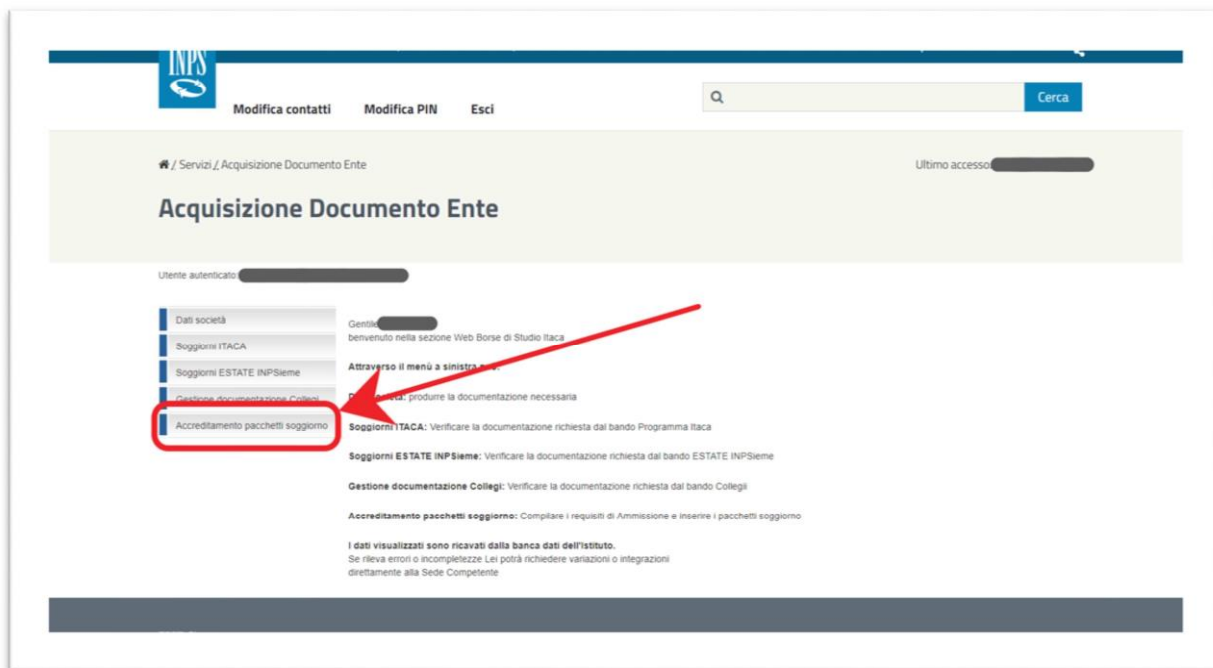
INPS

Modifica contatti Modifica PIN Esci

Cerca

/ Servizi / Acquisizione Documento Ente

Ultimo accesso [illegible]

Acquisizione Documento Ente

Utente autenticato: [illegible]

Dati società
Soggiorni ITACA
Soggiorni ESTATE INPSieme
Gestione documentazione Collegi
Accreditamento pacchetti soggiorno

Gentile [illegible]
benvenuto nella sezione Web Borse di Studio Itaca

Attraverso il menù a sinistra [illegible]

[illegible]: produrre la documentazione necessaria

Soggiorni ITACA: Verificare la documentazione richiesta dal bando Programma Itaca

Soggiorni ESTATE INPSieme: Verificare la documentazione richiesta dal bando ESTATE INPSieme

Gestione documentazione Collegi: Verificare la documentazione richiesta dal bando Collegi

Accreditamento pacchetti soggiorno: Compilare i requisiti di Ammissione e inserire i pacchetti soggiorno

I dati visualizzati sono ricavati dalla banca dati dell'istituto.
Se rileva errori o incompletezze Lei potrà richiedere variazioni o integrazioni direttamente alla Sede Competente